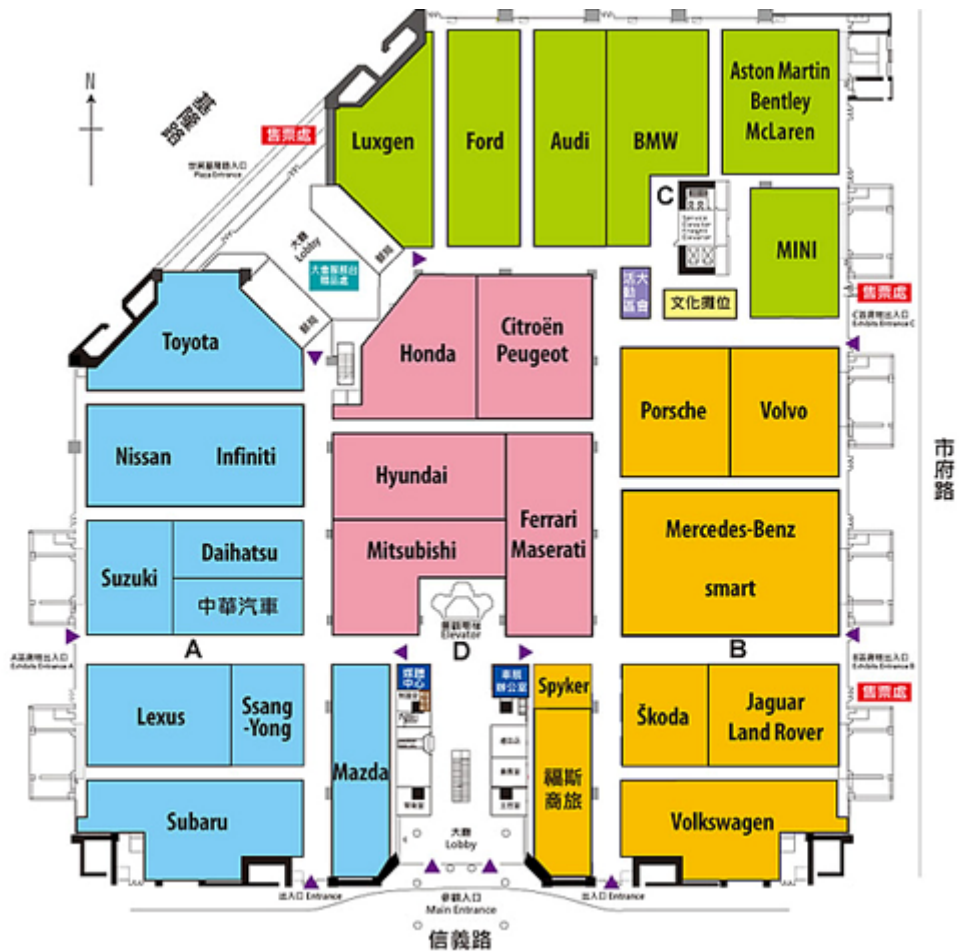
N

基隆路

售票處

世貿服務入口
Plaza Entrance

Luxgen

Ford

Audi

BMW

Aston Martin
Bentley
McLaren

C

MINI

售票處

C區展場出入口
Exhibits Entrance C

大廳
Lobby

大會服務台
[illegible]

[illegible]

活大
動會
區

文化攤位

Toyota

Honda

Citroën
Peugeot

Porsche

Volvo

Nissan

Infiniti

Hyundai

Ferrari
Maserati

Mercedes-Benz

smart

Suzuki

Daihatsu

中華汽車

Mitsubishi

市府路

A

Elevator

D

B

A區展場出入口
Exhibits Entrance A

B區展場出入口
Exhibits Entrance B

Lexus

Ssang
-Yong

Mazda

媒體
中心

車展
辦公室

Spyker

Škoda

Jaguar
Land Rover

售票處

福斯
商旅

Subaru

Volkswagen

大廳
Lobby

出入口 Entrance

參觀入口
Main Entrance

出入口 Entrance

信義路